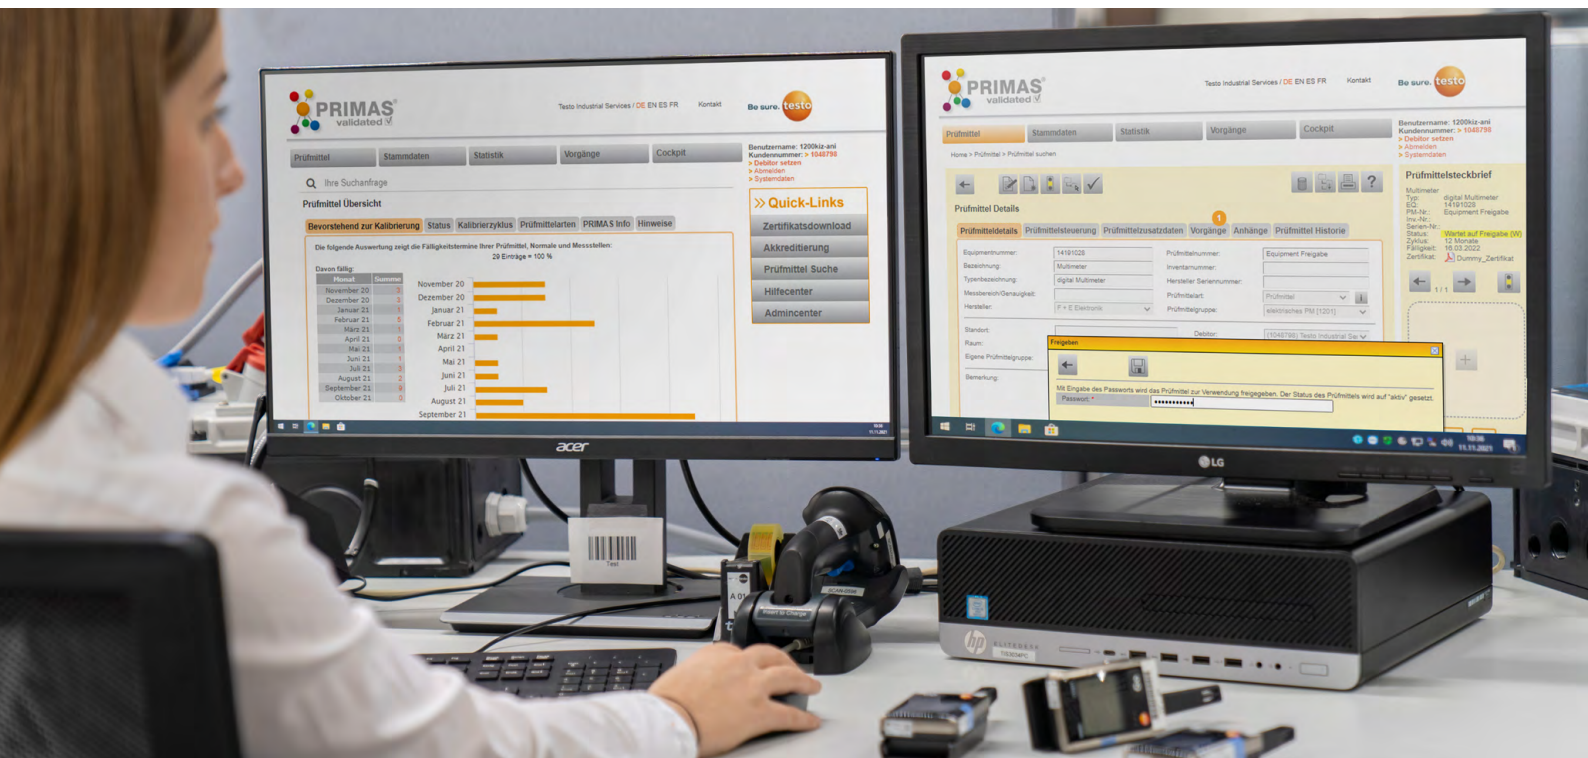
PRIMAS validated

Testo Industrial Services / DE EN ES FR Kontakt Be sure. testo

Prüfmittel Stammdaten Statistik Vorgänge Cockpit

Benutzername: 1200kiz-ani
Kundennummer: > 1048798
> Debitor setzen
> Abmelden
> Systemdaten

Ihre Suchanfrage

Prüfmittel Übersicht

Bevorstehend zur Kalibrierung Status Kalibrierzyklus Prüfmittelarten PRIMAS Info Hinweise

Die folgende Auswertung zeigt die Fälligkeitstermine Ihrer Prüfmittel, Normale und Messstellen:

29 Einträge = 100 %

Davon fällig:

| Monat | Summe |
|---|---|
| November 20 | 3 |
| Dezember 20 | 3 |
| Januar 21 | 1 |
| Februar 21 | 5 |
| März 21 | 1 |
| April 21 | 0 |
| Mai 21 | 1 |
| Juni 21 | 1 |
| Juli 21 | 3 |
| August 21 | 2 |
| September 21 | 9 |
| Oktober 21 | 0 |

November 20
Dezember 20
Januar 21
Februar 21
März 21
April 21
Mai 21
Juni 21
Juli 21
August 21
September 21

» Quick-Links
Zertifikatsdownload
Akkreditierung
Prüfmittel Suche
Hilfecenter
Admincenter

acer

PRIMAS validated

Testo Industrial Services / DE EN ES FR Kontakt Be sure. testo

Prüfmittel Stammdaten Statistik Vorgänge Cockpit

Benutzername: 1200kiz-ani
Kundennummer: > 1048798
> Debitor setzen
> Abmelden
> Systemdaten

Home > Prüfmittel > Prüfmittel suchen

Prüfmittel Details

Prüfmitteldetails Prüfmittelsteuerung Prüfmittelzusatzdaten Vorgänge Anhänge Prüfmittel Historie

Equipmentnummer: 14191028
Bezeichnung: Multimeter
Typenbezeichnung: digital Multimeter
Messbereich/Genauigkeit:
Hersteller: F + E Elektronik
Prüfmittelnummer: Equipment Freigabe
Inventarnummer:
Hersteller Seriennummer:
Prüfmittelart: Prüfmittel
Prüfmittelgruppe: elektrisches PM [1201]
Standort:
Raum:
Eigene Prüfmittelgruppe:
Bemerkung:
Debitor: [1048798] Testo Industrial Se

Freigeben
Mit Eingabe des Passworts wird das Prüfmittel zur Verwendung freigegeben. Der Status des Prüfmittels wird auf "aktiv" gesetzt.
Passwort: *

Prüfmittelsteckbrief
Multimeter
Typ: digital Multimeter
EQ: 14191028
PM-Nr.: Equipment Freigabe
Inv.-Nr.:
Serien-Nr.:
Status: Wartet auf Freigabe (W)
Zyklus: 12 Monate
Fälligkeit: 16.03.2022
Zertifikat: Dummy_Zertifikat
1 / 1

LG

hp